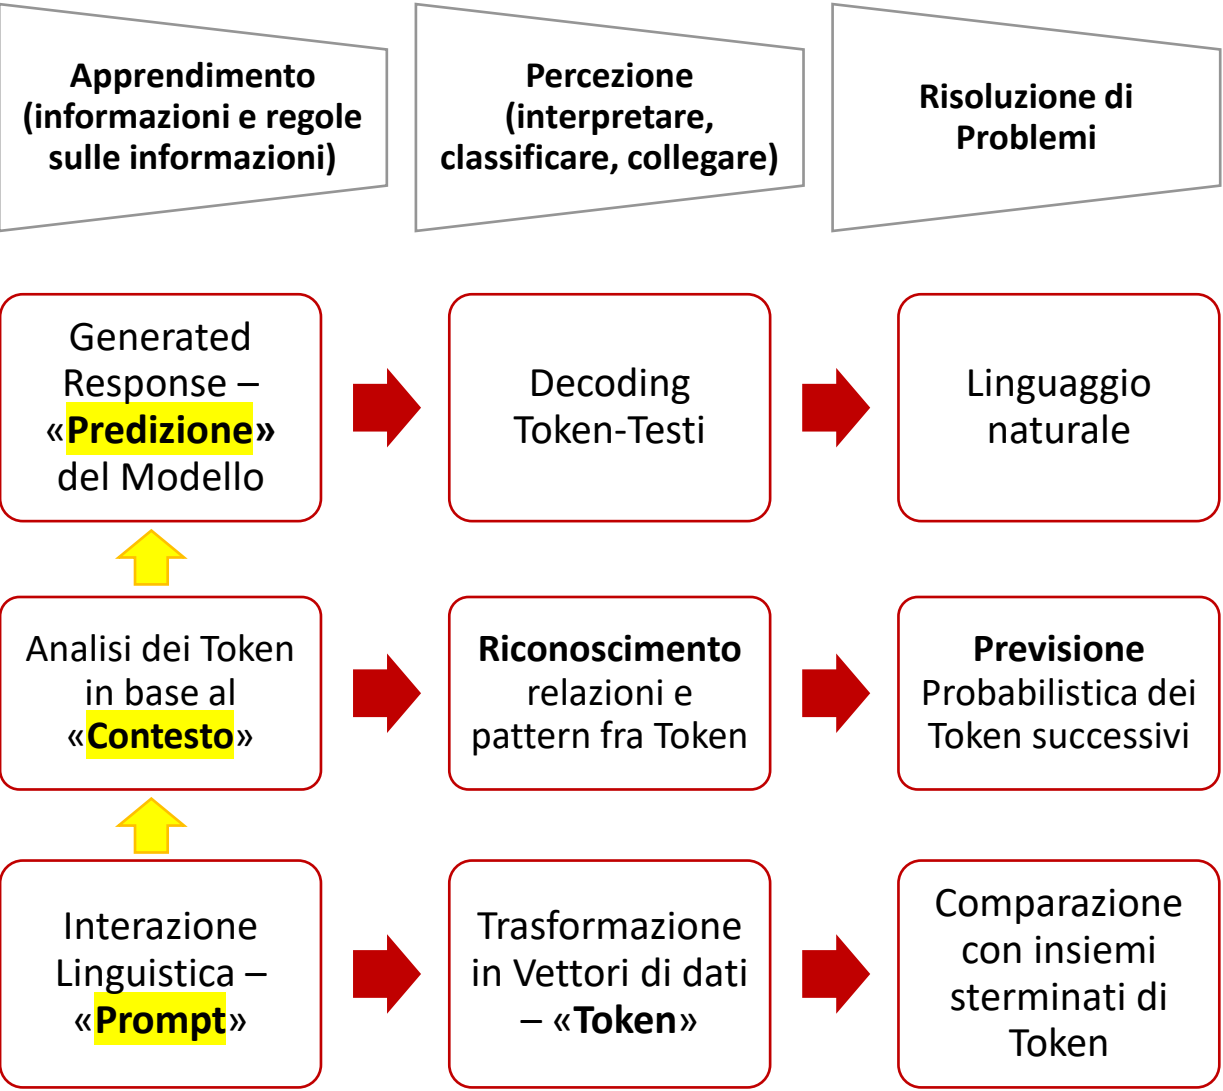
Apprendimento (informazioni e regole sulle informazioni)

Percezione (interpretare, classificare, collegare)

Risoluzione di Problemi

Generated Response – «Predizione» del Modello

Decoding Token-Testi

Linguaggio naturale

Analisi dei Token in base al «Contesto»

Riconoscimento relazioni e pattern fra Token

Previsione Probabilistica dei Token successivi

Interazione Linguistica – «Prompt»

Trasformazione in Vettori di dati – «Token»

Comparazione con insiemi sterminati di Token